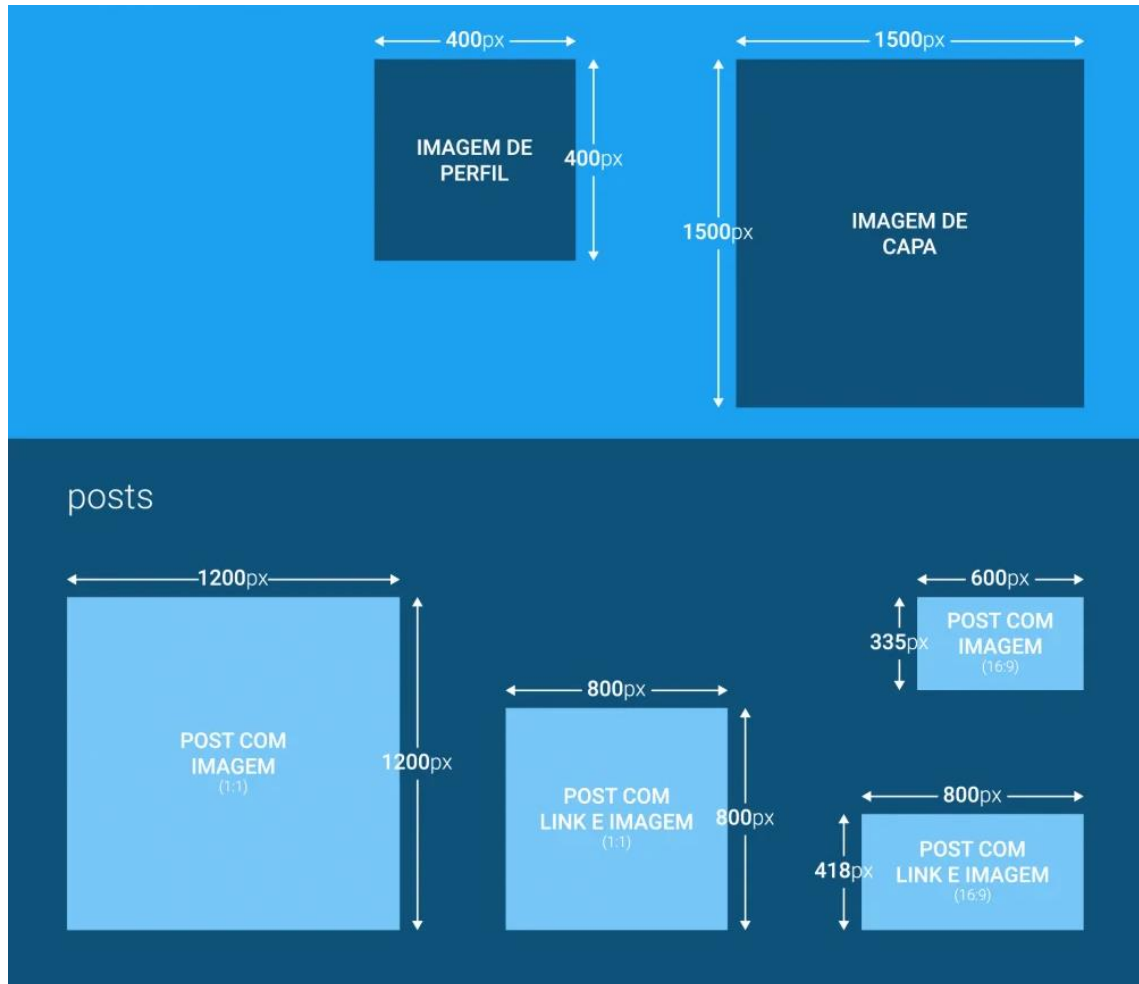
400px

IMAGEM DE PERFIL

400px

1500px

1500px

IMAGEM DE CAPA

posts

1200px

POST COM IMAGEM
(1:1)

1200px

800px

POST COM LINK E IMAGEM
(1:1)

800px

600px

335px

POST COM IMAGEM
(16:9)

800px

418px

POST COM LINK E IMAGEM
(16:9)